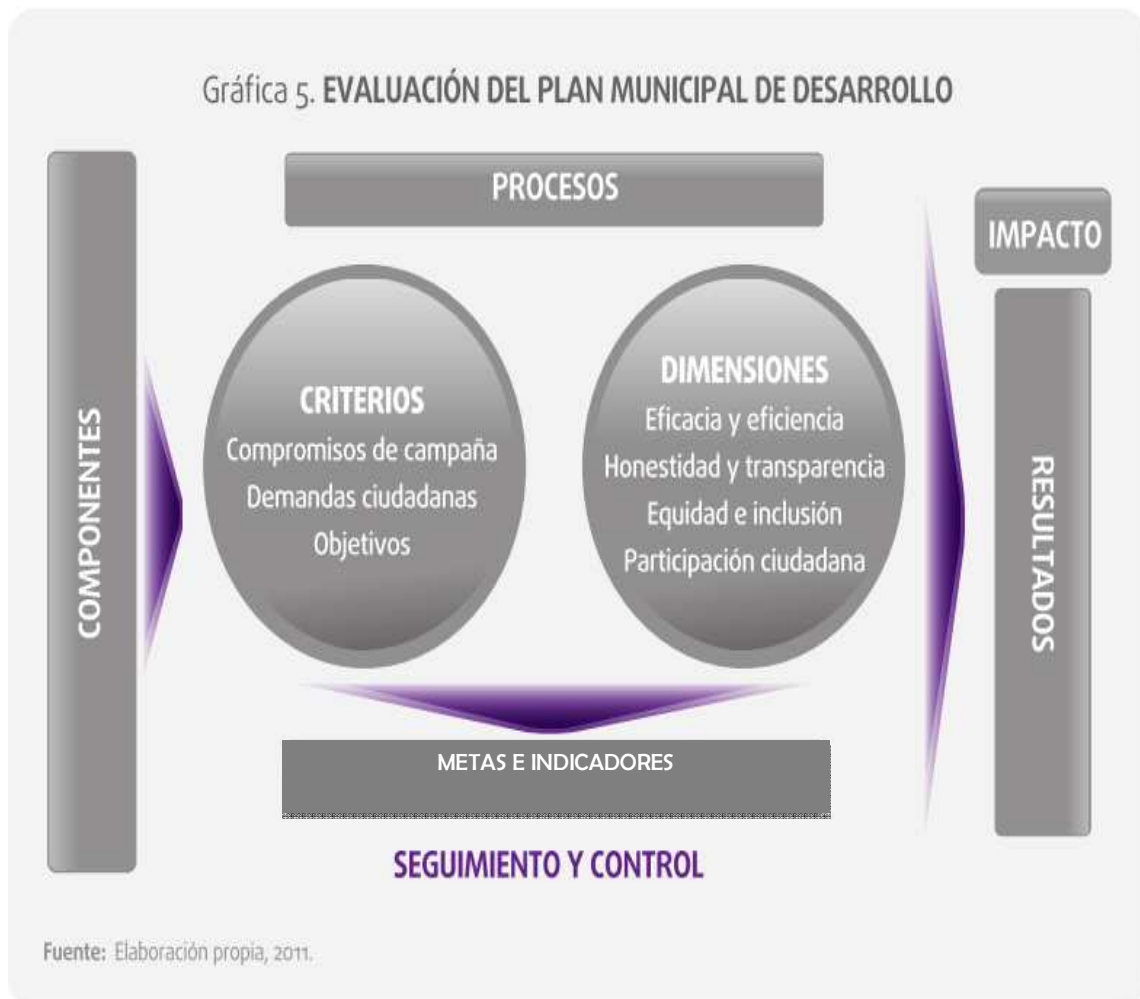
Gráfica 5. EVALUACIÓN DEL PLAN MUNICIPAL DE DESARROLLO

PROCESOS

IMPACTO

COMPONENTES

CRITERIOS
Compromisos de campaña
Demandas ciudadanas
Objetivos

DIMENSIONES
Eficacia y eficiencia
Honestidad y transparencia
Equidad e inclusión
Participación ciudadana

RESULTADOS

METAS E INDICADORES

SEGUIMIENTO Y CONTROL

Fuente: Elaboración propia, 2011.